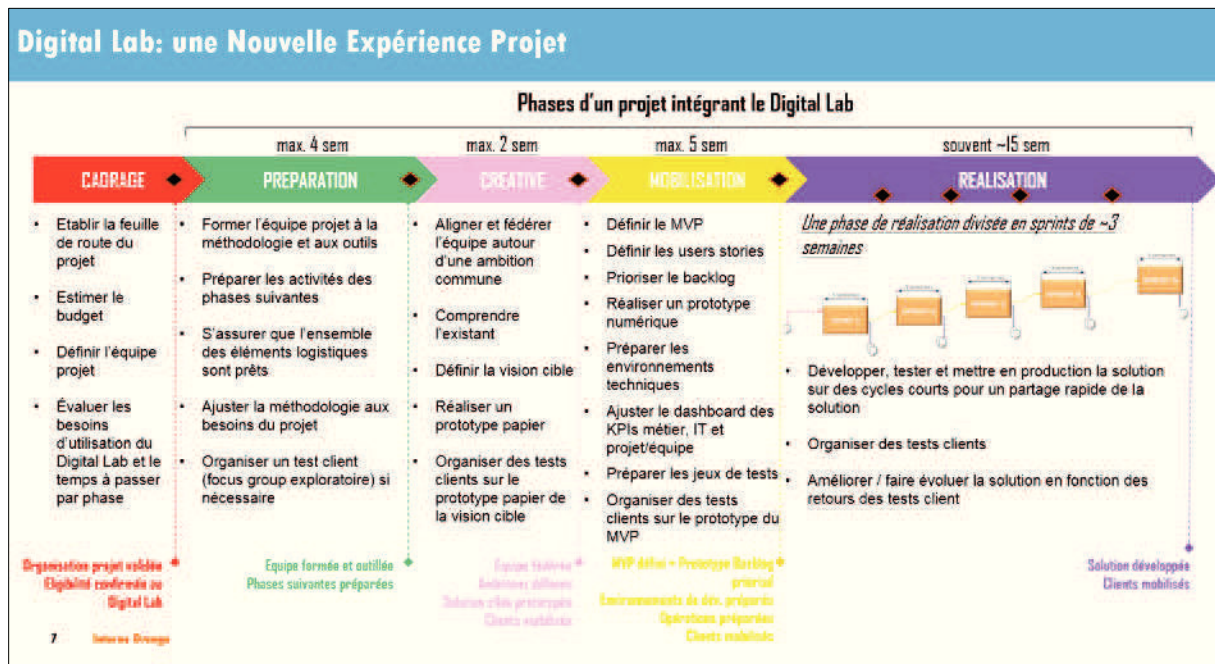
Digital Lab: une Nouvelle Expérience Projet

Phases d'un projet intégrant le Digital Lab

max. 4 sem

max. 2 sem

max. 5 sem

souvent ~15 sem

CADRAGE

PREPARATION

CREATIVE

MOBILISATION

REALISATION

- Etablir la feuille de route du projet
- Estimer le budget
- Définir l'équipe projet
- Évaluer les besoins d'utilisation du Digital Lab et le temps à passer par phase

- Former l'équipe projet à la méthodologie et aux outils
- Préparer les activités des phases suivantes
- S'assurer que l'ensemble des éléments logistiques sont prêts
- Ajuster la méthodologie aux besoins du projet
- Organiser un test client (focus group exploratoire) si nécessaire

- Aligner et fédérer l'équipe autour d'une ambition commune
- Comprendre l'existant
- Définir la vision cible
- Réaliser un prototype papier
- Organiser des tests clients sur le prototype papier de la vision cible

- Définir le MVP
- Définir les users stories
- Prioriser le backlog
- Réaliser un prototype numérique
- Préparer les environnements techniques
- Ajuster le dashboard des KPIs métier, IT et projet/équipe
- Préparer les jeux de tests
- Organiser des tests clients sur le prototype du MVP

Une phase de réalisation divisée en sprints de ~3 semaines

- Développer, tester et mettre en production la solution sur des cycles courts pour un partage rapide de la solution
- Organiser des tests clients
- Améliorer / faire évoluer la solution en fonction des retours des tests client

Organisation projet validée
Eligibilité confirmée au Digital Lab

Equipe formée et outillée
Phases suivantes préparées

Equipe fédérée
Ambitions définies
Solution cible prototypée
Clients mobilisés

MVP défini + Prototype Backlog priorisé
Environnements de dév. préparés
Opérations préparées
Clients mobilisés

Solution développée
Clients mobilisés

7 Interne Orange